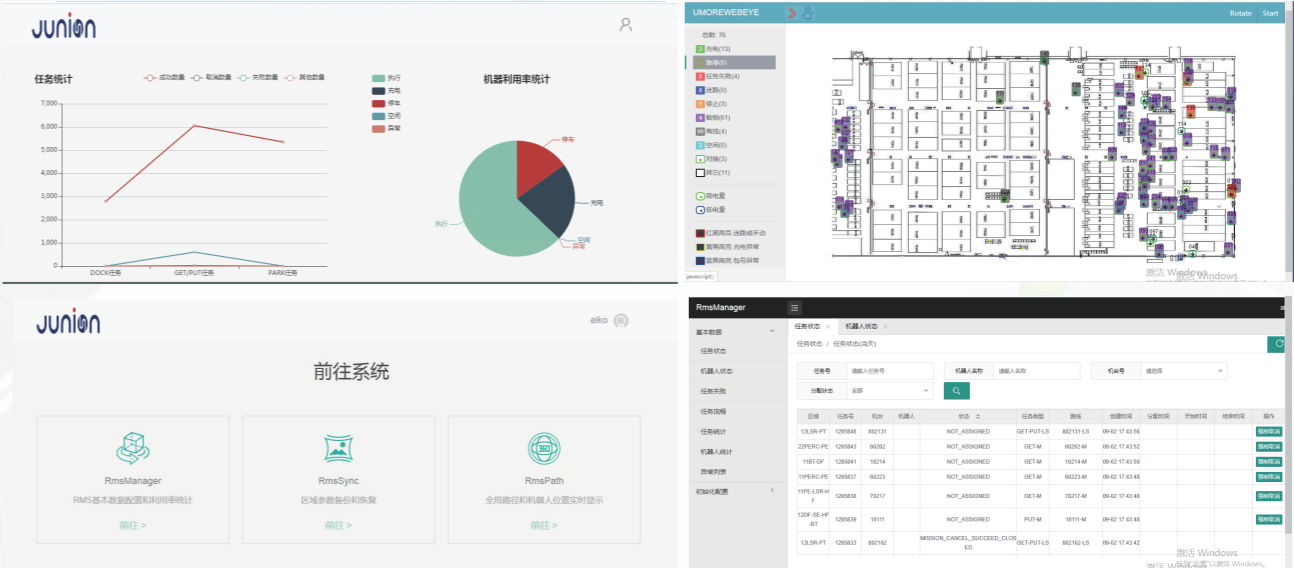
JUNION

任务统计

成功数量 取消数量 失败数量 其他数量

7,000
6,000
5,000
4,000
3,000
2,000
1,000
0

DOCK任务 GET/PUT任务 PARK任务

执行
充电
停车
空闲
异常

机器利用率统计

停车
充电
空闲
异常
执行

UMOREWEBEYE

Rotate Start

总数: 76
充电(13)
激停(0)
任务失败(4)
迷路(0)
停止(3)
载物(61)
离线(4)
空闲(0)
对接(3)
其它(11)

高电量
低电量

红黑高亮: 迷路或手动
黄黑高亮: 光电异常
蓝黑高亮: 包号异常

javascript:;

激活 Windows

JUNION

aiko

前往系统

RmsManager
RMS基本数据配置和利用率统计
前往 >

RmsSync
区域参数备份和恢复
前往 >

RmsPath
全局路径和机器人位置实时显示
前往 >

RmsManager

基本数据
任务状态
机器人状态
任务失败
任务流程
任务统计
机器人统计
异常列表
初始化配置

任务状态 × 机器人状态 ×

任务状态 / 任务状态(当天)

任务号 请输入任务号
机器人名称 请输入名称
机台号 请选择
分配状态 全部

| 区域 | 任务号 | 机台 | 机器人 | 状态 | 任务类型 | 货位 | 创建时间 | 分配时间 | 开始时间 | 结束时间 | 操作 |
|---|---|---|---|---|---|---|---|---|---|---|---|
| 12LSR-PT | 1285848 | 882131 | | NOT_ASSIGNED | GET-PUT-LS | 882131-LS | 09-02 17:43:56 | | | | 强制取消 |
| 22PERC-PE | 1285843 | 60202 | | NOT_ASSIGNED | GET-M | 60202-M | 09-02 17:43:52 | | | | 强制取消 |
| 11BT-DF | 1285841 | 10214 | | NOT_ASSIGNED | GET-M | 10214-M | 09-02 17:43:50 | | | | 强制取消 |
| 11PERC-PE | 1285837 | 60223 | | NOT_ASSIGNED | GET-M | 60223-M | 09-02 17:43:48 | | | | 强制取消 |
| 11PE-LSR-HF | 1285838 | 70217 | | NOT_ASSIGNED | GET-M | 70217-M | 09-02 17:43:48 | | | | 强制取消 |
| 12DF-SE-HF-BT | 1285839 | 10111 | | NOT_ASSIGNED | PUT-M | 10111-M | 09-02 17:43:48 | | | | 强制取消 |
| 12LSR-PT | 1285833 | 882162 | | MISSION_CANCEL_SUCCEED_CLOSED | GET-PUT-LS | 882162-LS | 09-02 17:43:42 | | | | |

激活 Windows